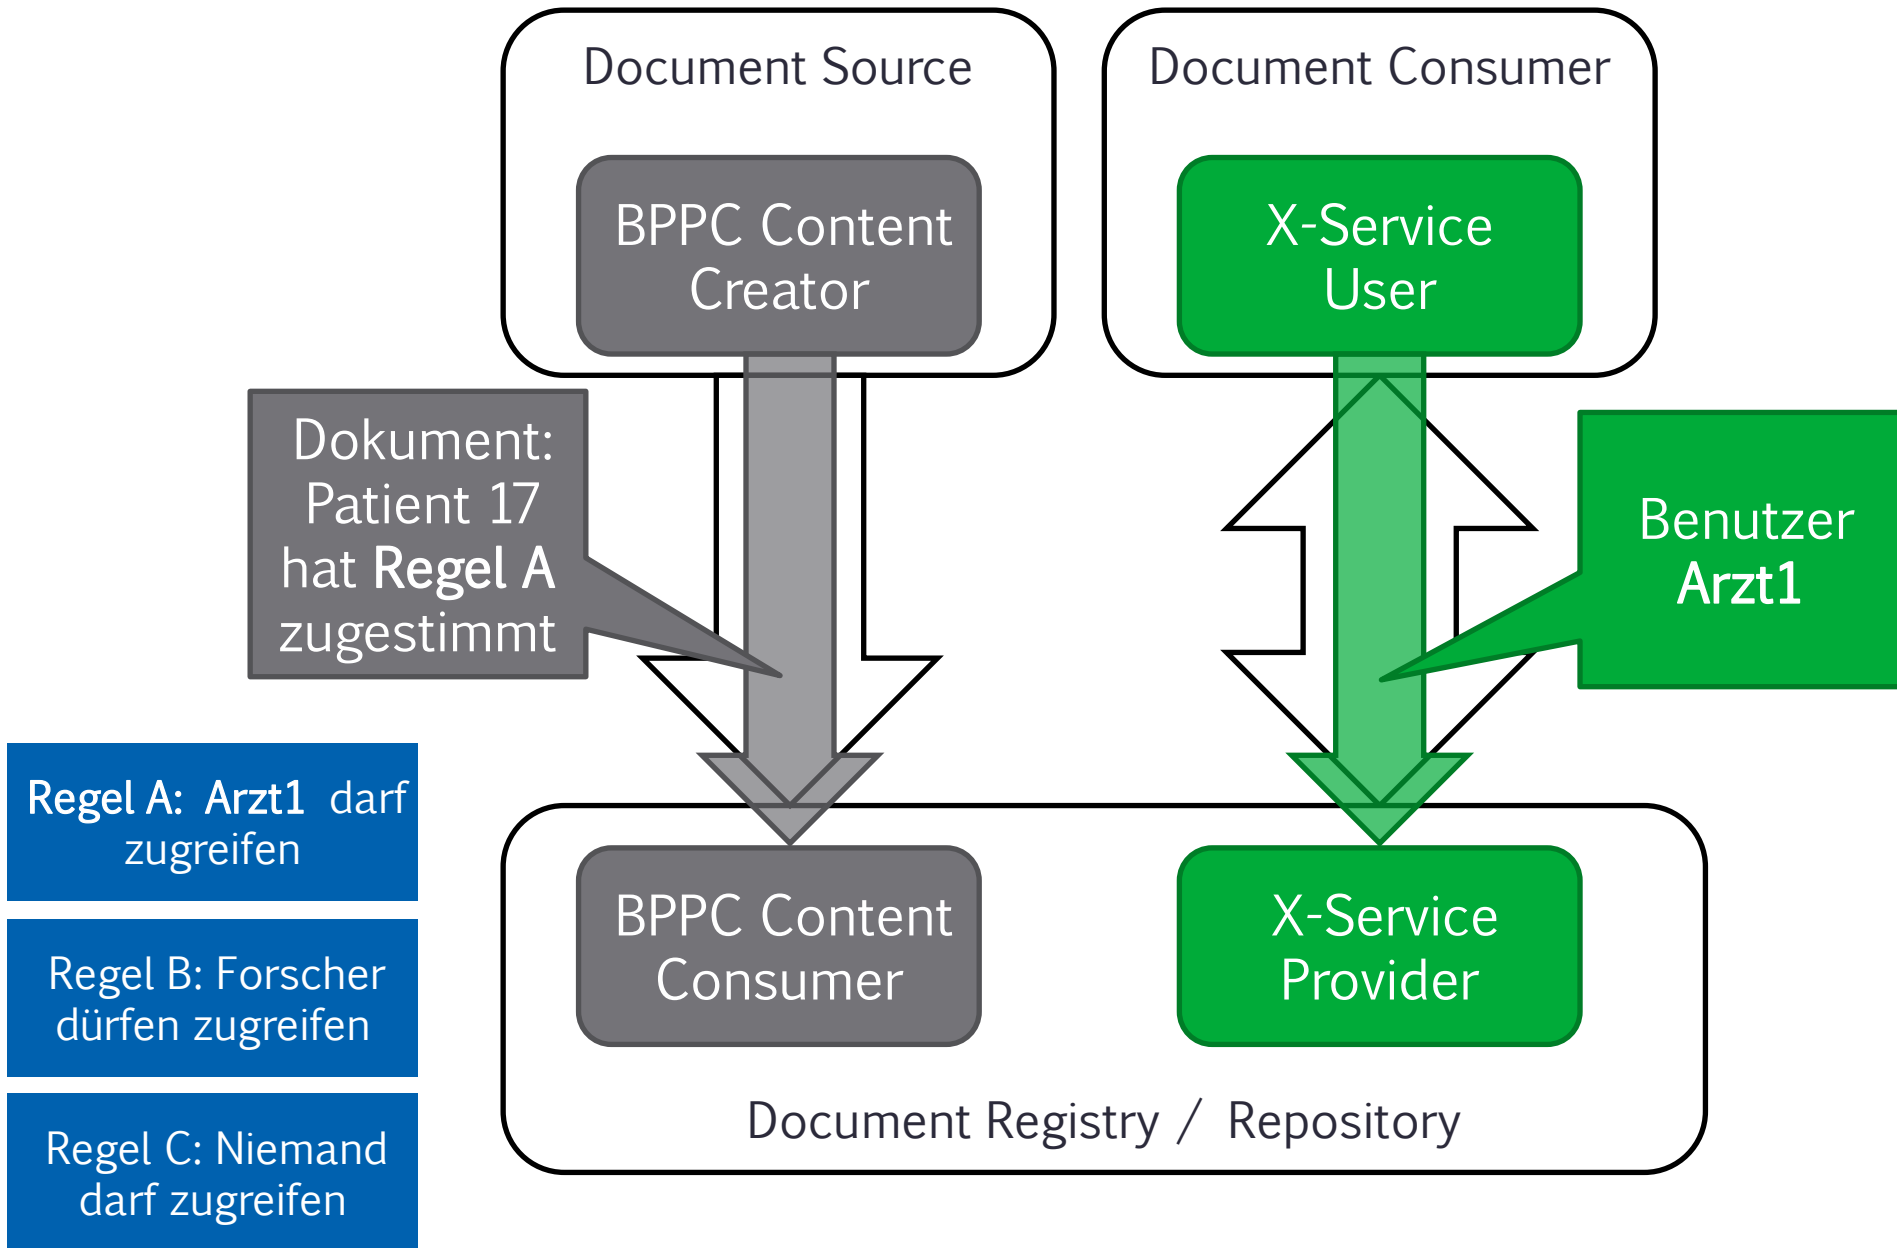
Document Source

BPPC Content Creator

Document Consumer

X-Service User

Dokument: Patient 17 hat Regel A zugestimmt

Benutzer Arzt1

Regel A: Arzt1 darf zugreifen

Regel B: Forscher dürfen zugreifen

Regel C: Niemand darf zugreifen

BPPC Content Consumer

X-Service Provider

Document Registry / Repository